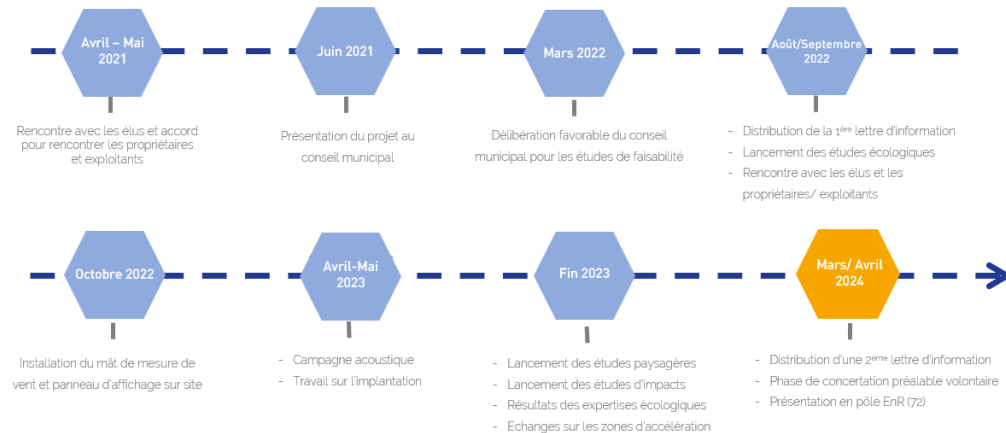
Avril – Mai 2021

Rencontre avec les élus et accord pour rencontrer les propriétaires et exploitants

Juin 2021

Présentation du projet au conseil municipal

Mars 2022

Délibération favorable du conseil municipal pour les études de faisabilité

Août/Septembre 2022

- Distribution de la 1ère lettre d'information
- Lancement des études écologiques
- Rencontre avec les élus et les propriétaires/ exploitants

Octobre 2022

Installation du mât de mesure de vent et panneau d'affichage sur site

Avril-Mai 2023

- Campagne acoustique
- Travail sur l'implantation

Fin 2023

- Lancement des études paysagères
- Lancement des études d'impacts
- Résultats des expertises écologiques
- Echanges sur les zones d'accélération

Mars/ Avril 2024

- Distribution d'une 2ème lettre d'information
- Phase de concertation préalable volontaire
- Présentation en pôle EnR (72)